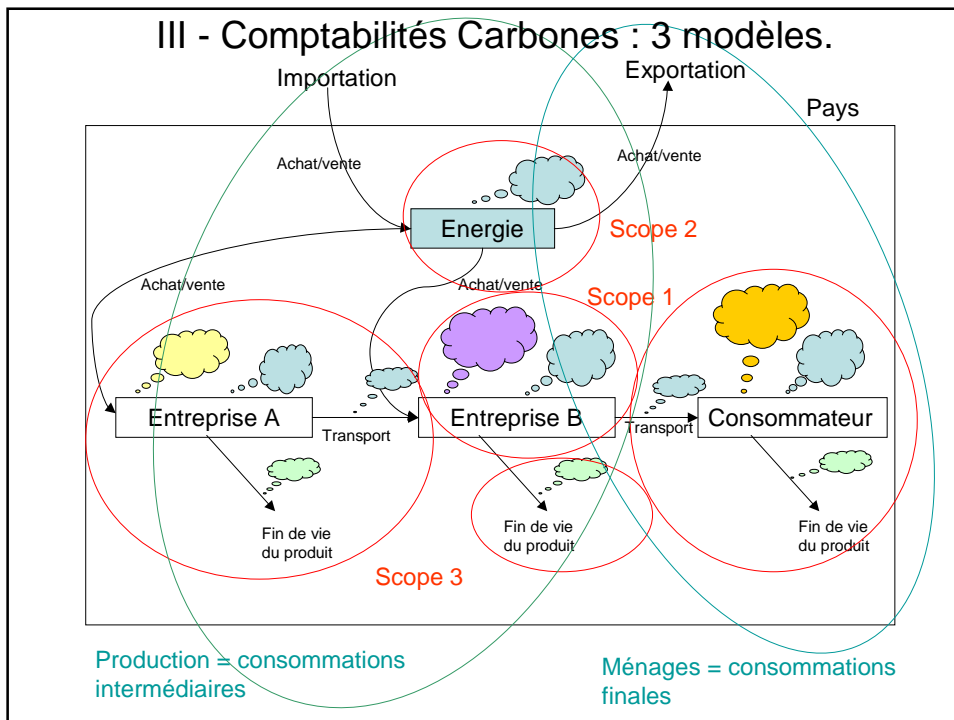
III - Comptabilités Carbones : 3 modèles.

Importation

Exportation

Pays

Achat/vente

Achat/vente

Energie

Scope 2

Achat/vente

Achat/vente

Scope 1

Entreprise A

Transport

Entreprise B

Transport

Consommateur

Fin de vie du produit

Fin de vie du produit

Fin de vie du produit

Scope 3

Production = consommations intermédiaires

Ménages = consommations finales